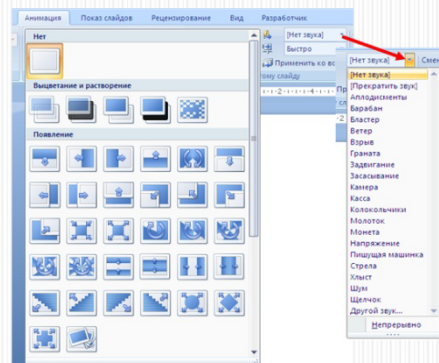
Анимация
Показ слайдов
Рецензирование
Вид
Разработчик
Нет
Выцветание и растворение
Появление
[Нет звука]
Быстро
Применить ко вс
тему слайду
[Нет звука]
Смен
[Нет звука]
[Прекратить звук]
Аплодисменты
Барабан
Бластер
Ветер
Взрыв
Граната
Задвигание
Засасывание
Камера
Касса
Колокольчики
Молоток
Монета
Напряжение
Пишущая машинка
Стрела
Хлыст
Шум
Щелчок
Другой звук...
Непрерывно